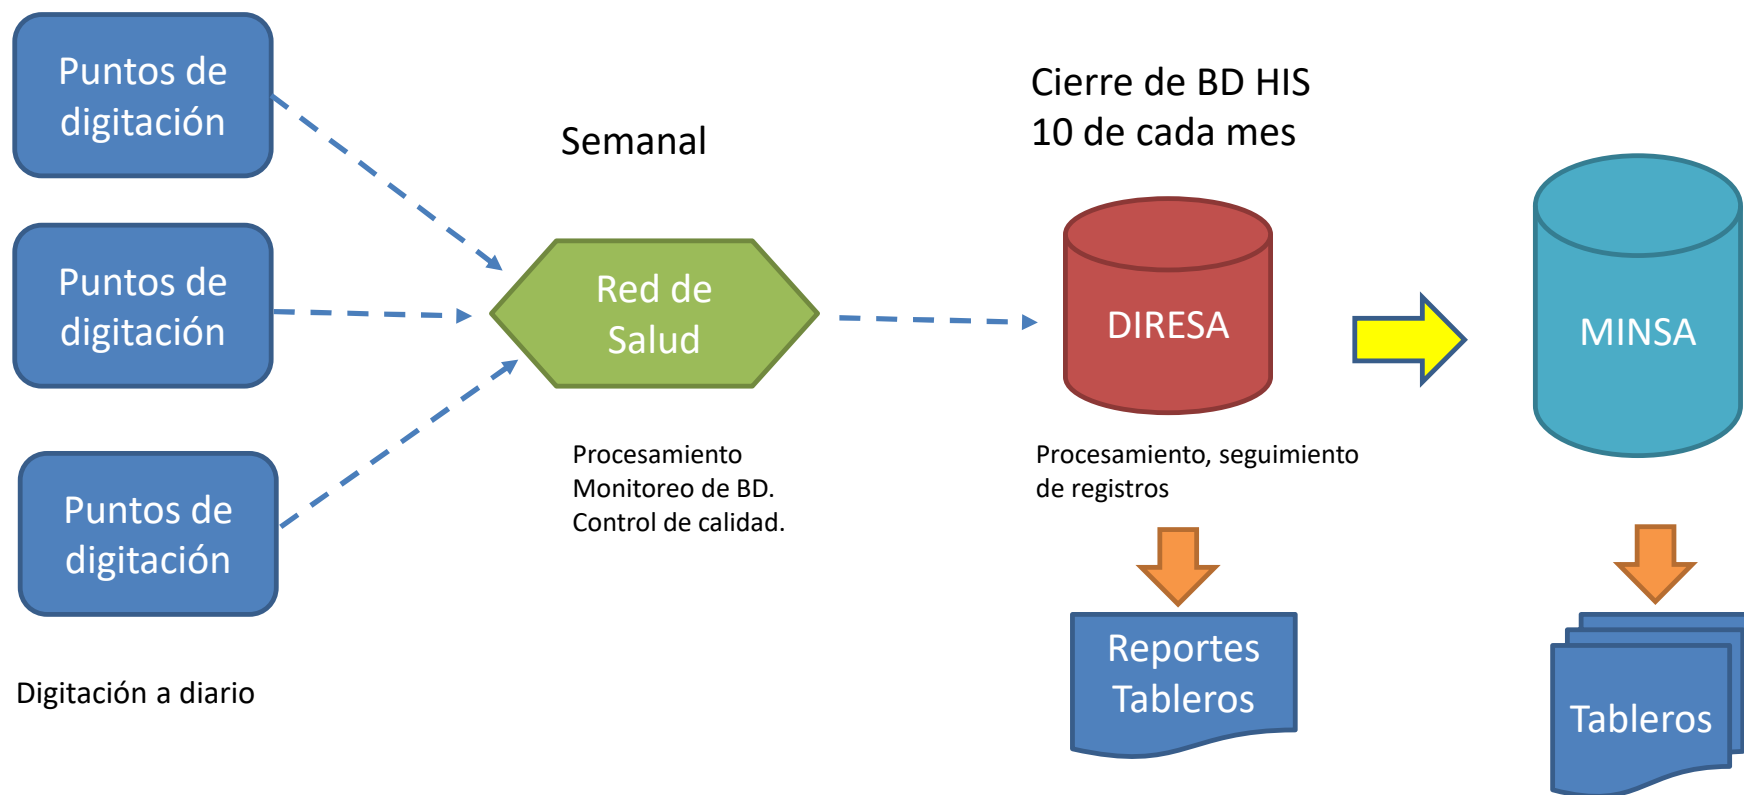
Puntos de digitación

Puntos de digitación

Puntos de digitación

Digitación a diario

Semanal

Red de Salud

Procesamiento
Monitoreo de BD.
Control de calidad.

Cierre de BD HIS
10 de cada mes

DIRESA

Procesamiento, seguimiento de registros

Reportes
Tableros

MINSA

Tableros